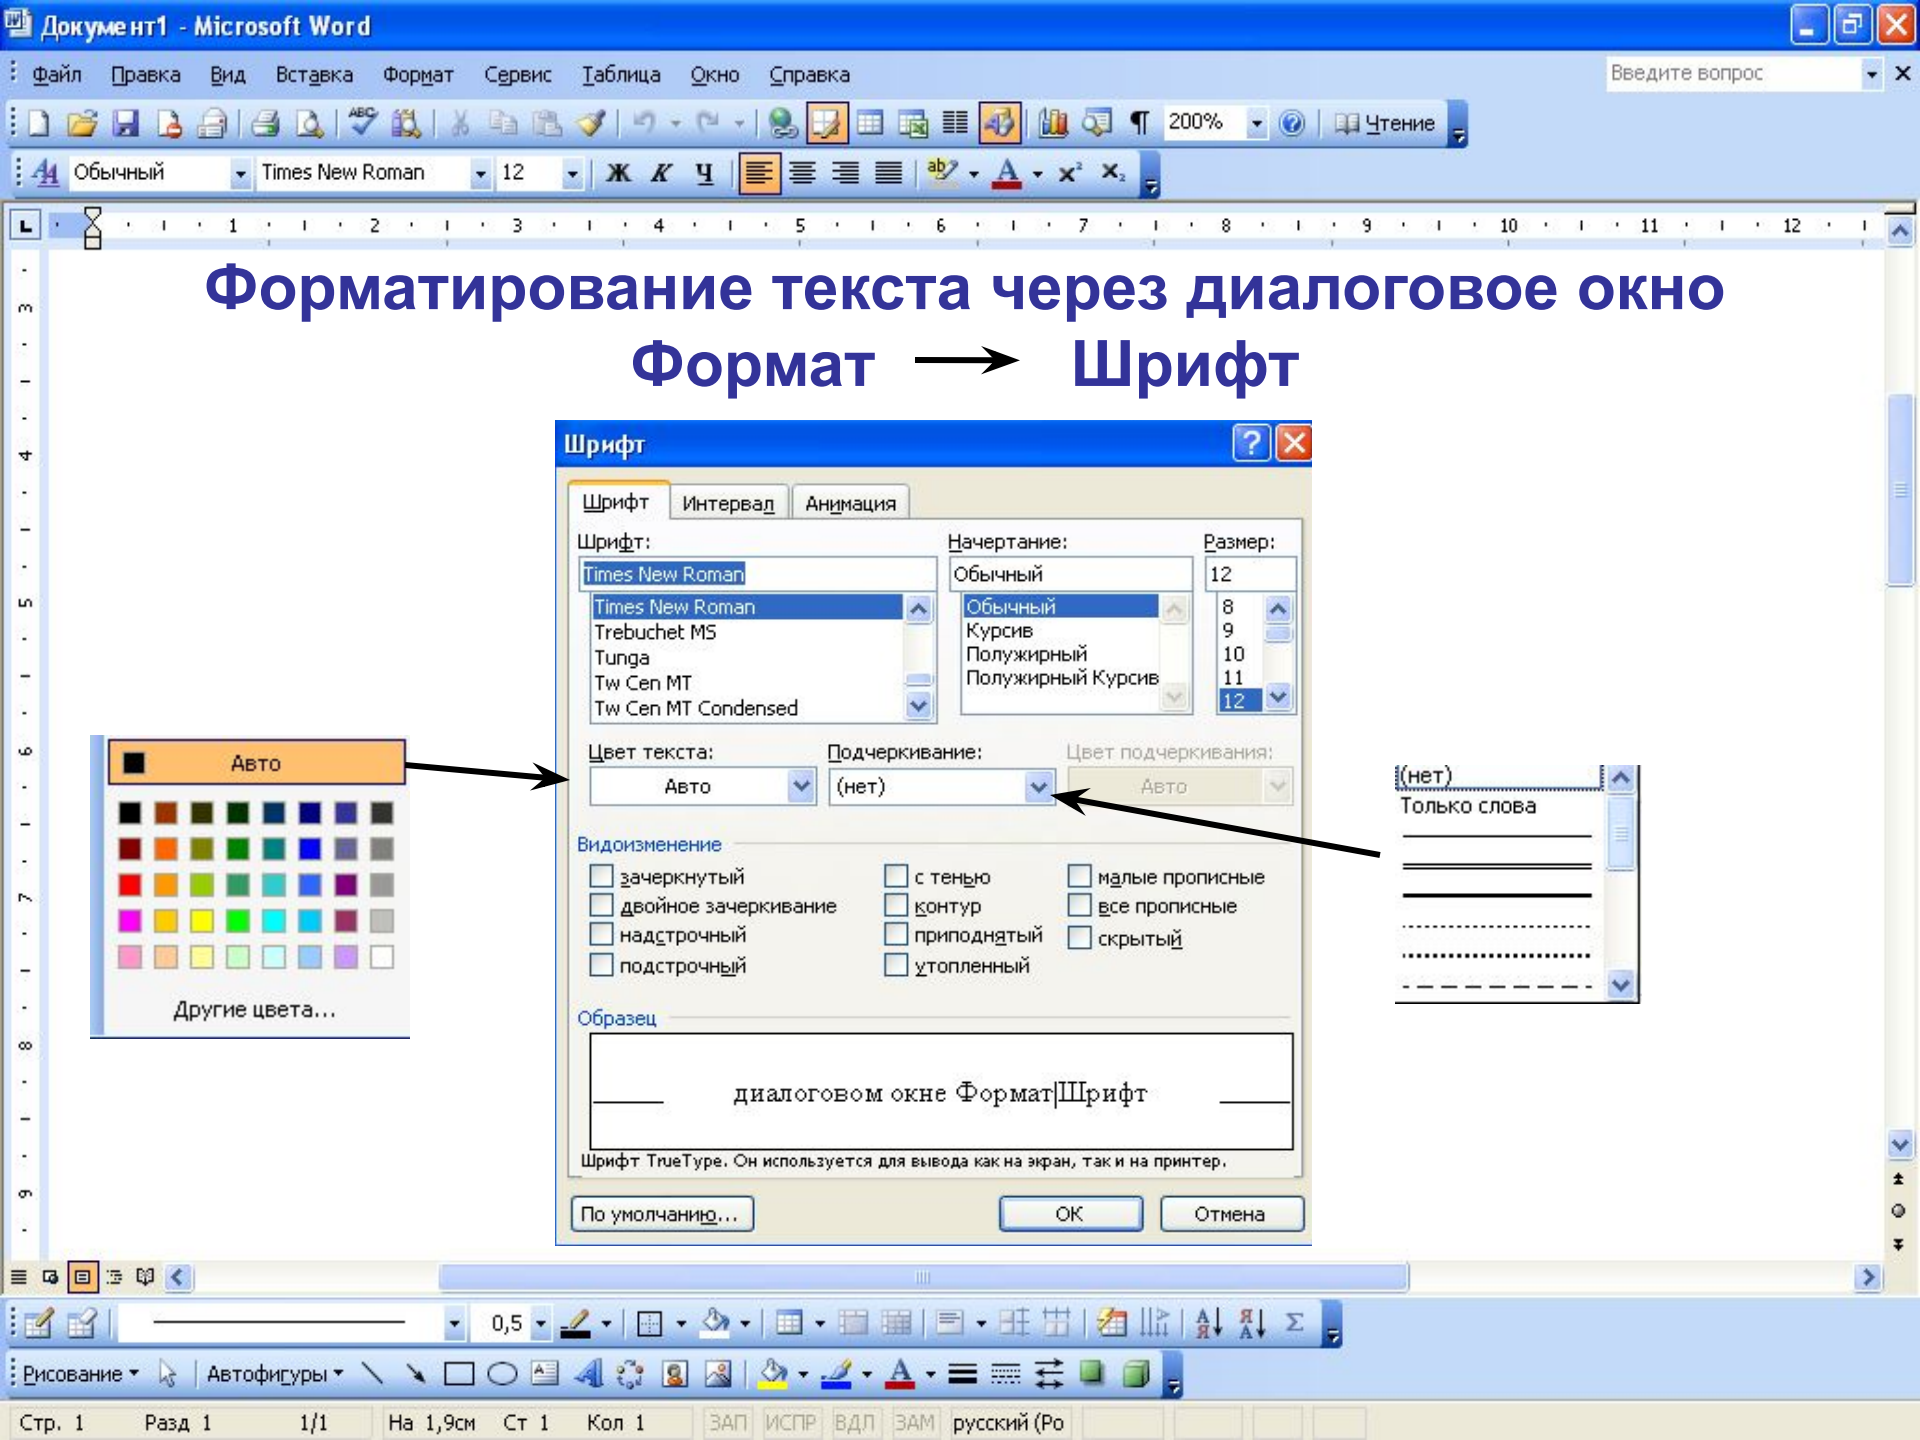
Документ1 - Microsoft Word

Файл Правка Вид Вставка Формат Сервис Таблица Окно Справка

Введите вопрос

200% Чтение

Обычный Times New Roman 12

1 2 3 4 5 6 7 8 9 10 11 12

Форматирование текста через диалоговое окно Формат → Шрифт

Шрифт

Шрифт Интервал Анимация

Шрифт: Начертание: Размер:

Times New Roman | Обычный | 12

Times New Roman
Trebuchet MS
Tunga
Tw Cen MT
Tw Cen MT Condensed

Обычный
Курсив
Полужирный
Полужирный Курсив

8
9
10
11
12

Цвет текста: Подчеркивание: Цвет подчеркивания:

Авто (нет) Авто

Видоизменение

зачеркнутый
двойное зачеркивание
надстрочный
подстрочный
с тенью
контур
приподнятый
утопленный
малые прописные
все прописные
скрытый

Образец

диалоговом окне Формат|Шрифт

Шрифт TrueType. Он используется для вывода как на экран, так и на принтер.

По умолчанию... ОК Отмена

Авто

Другие цвета...

(нет)
Только слова

Рисование Автофигуры

0,5

Стр. 1 Разд 1 1/1 На 1,9см Ст 1 Кол 1 ЗАП ИСПР ВДЛ ЗАМ русский (Ро